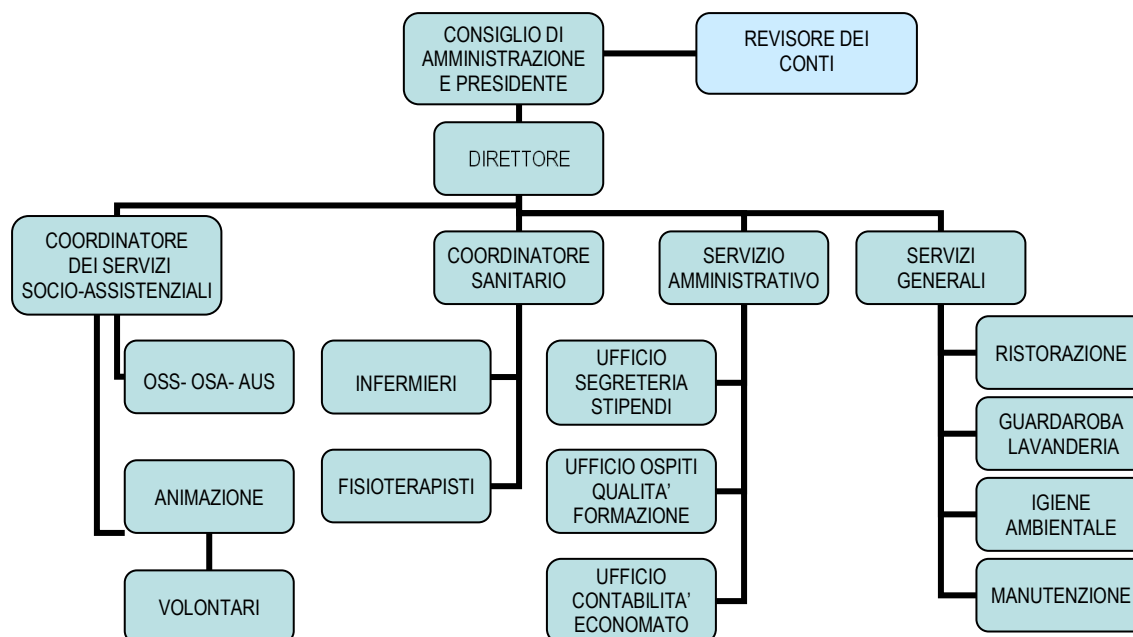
CONSIGLIO DI AMMINISTRAZIONE E PRESIDENTE

REVISORE DEI CONTI

DIRETTORE

COORDINATORE DEI SERVIZI SOCIO-ASSISTENZIALI

OSS- OSA- AUS

ANIMAZIONE

VOLONTARI

COORDINATORE SANITARIO

INFERMIERI

FISIOTERAPISTI

SERVIZIO AMMINISTRATIVO

UFFICIO SEGRETERIA STIPENDI

UFFICIO OSPITI QUALITA' FORMAZIONE

UFFICIO CONTABILITA' ECONOMATO

SERVIZI GENERALI

RISTORAZIONE

GUARDAROBA LAVANDERIA

IGIENE AMBIENTALE

MANUTENZIONE